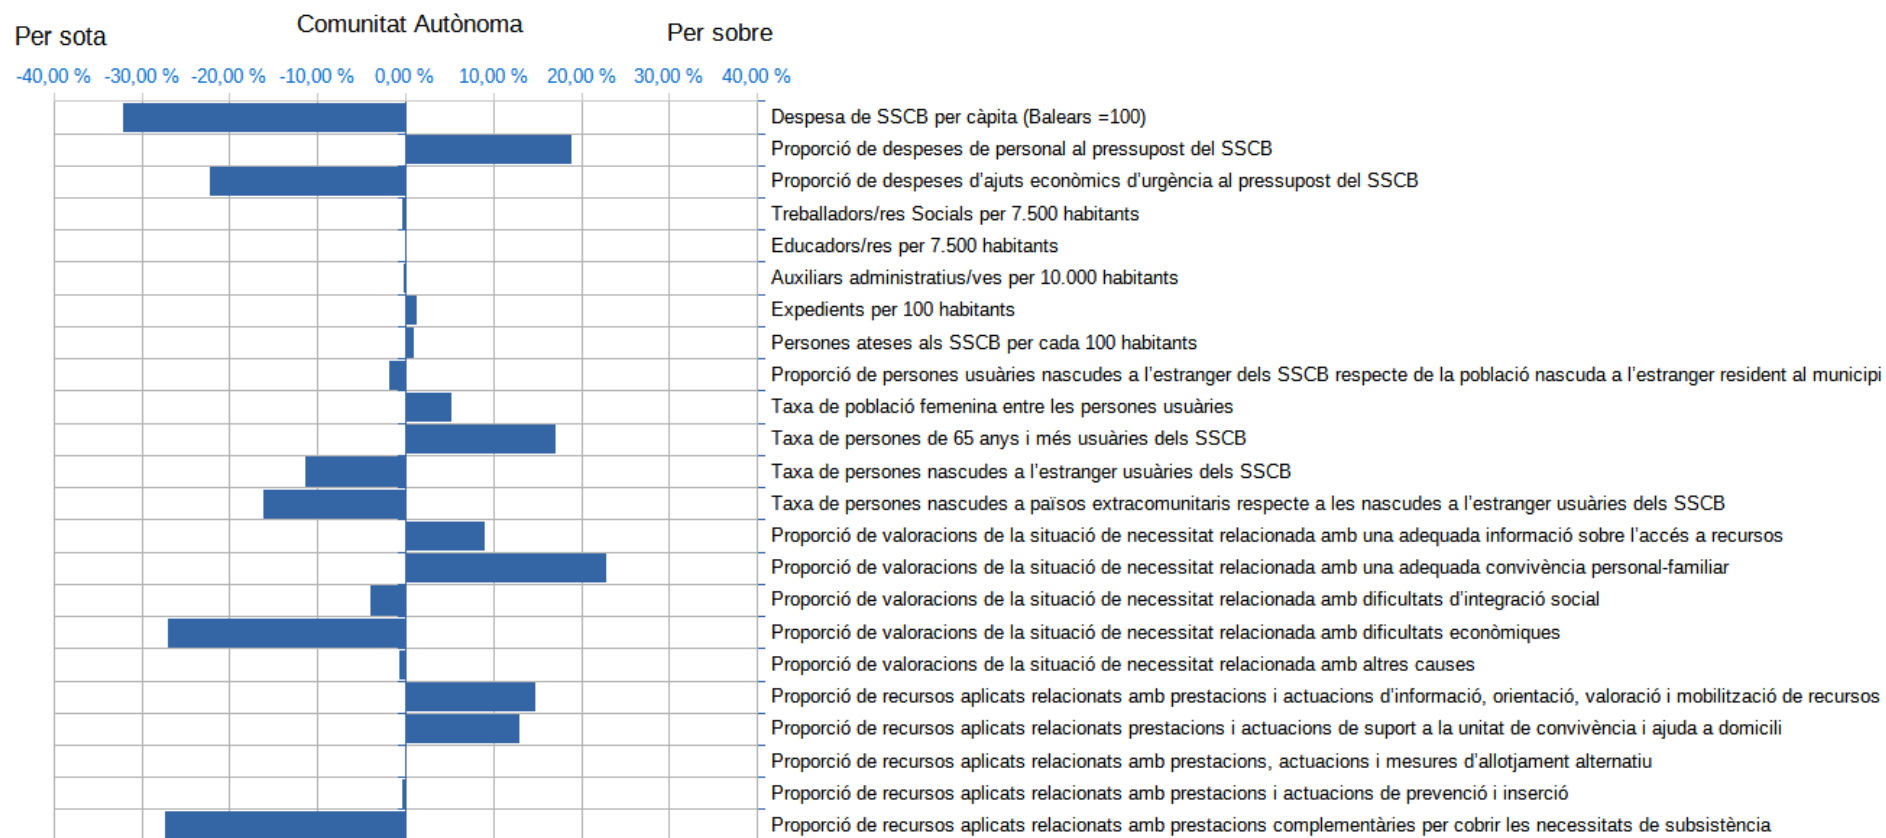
Per sota
Comunitat Autònoma
Per sobre

-40,00 % -30,00 % -20,00 % -10,00 % 0,00 % 10,00 % 20,00 % 30,00 % 40,00 %

Despesa de SSCB per càpita (Balears =100)
Proporció de despeses de personal al pressupost del SSCB
Proporció de despeses d'ajuts econòmics d'urgència al pressupost del SSCB
Treballadors/res Socials per 7.500 habitants
Educadors/res per 7.500 habitants
Auxiliars administratius/ves per 10.000 habitants
Expedients per 100 habitants
Persones ateses als SSCB per cada 100 habitants
Proporció de persones usuàries nascudes a l'estranger dels SSCB respecte de la població nascuda a l'estranger resident al municipi
Taxa de població femenina entre les persones usuàries
Taxa de persones de 65 anys i més usuàries dels SSCB
Taxa de persones nascudes a l'estranger usuàries dels SSCB
Taxa de persones nascudes a països extracomunitaris respecte a les nascudes a l'estranger usuàries dels SSCB
Proporció de valoracions de la situació de necessitat relacionada amb una adequada informació sobre l'accés a recursos
Proporció de valoracions de la situació de necessitat relacionada amb una adequada convivència personal-familiar
Proporció de valoracions de la situació de necessitat relacionada amb dificultats d'integració social
Proporció de valoracions de la situació de necessitat relacionada amb dificultats econòmiques
Proporció de valoracions de la situació de necessitat relacionada amb altres causes
Proporció de recursos aplicats relacionats amb prestacions i actuacions d'informació, orientació, valoració i mobilització de recursos
Proporció de recursos aplicats relacionats prestacions i actuacions de suport a la unitat de convivència i ajuda a domicili
Proporció de recursos aplicats relacionats amb prestacions, actuacions i mesures d'allotjament alternatiu
Proporció de recursos aplicats relacionats amb prestacions i actuacions de prevenció i inserció
Proporció de recursos aplicats relacionats amb prestacions complementàries per cobrir les necessitats de subsistència